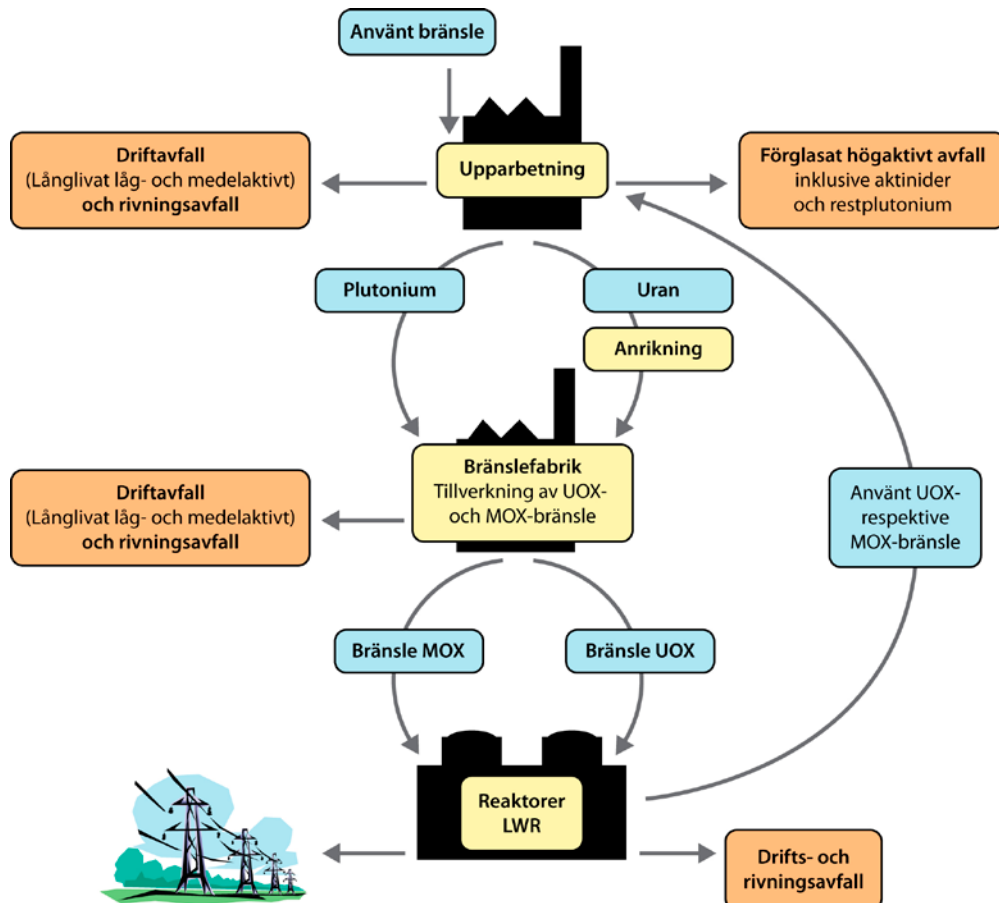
Använt bränsle

Driftavfall
(Långlivat låg- och medelaktivt)
och rivningsavfall

Upparbetning

Förglasat högaktivt avfall
inklusive aktinider
och restplutonium

Plutonium

Uran

Anrikning

Driftavfall
(Långlivat låg- och medelaktivt)
och rivningsavfall

Bränslefabrik
Tillverkning av UOX- och MOX-bränsle

Använt UOX- respektive MOX-bränsle

Bränsle MOX

Bränsle UOX

Reaktorer
LWR

Drifts- och
rivningsavfall